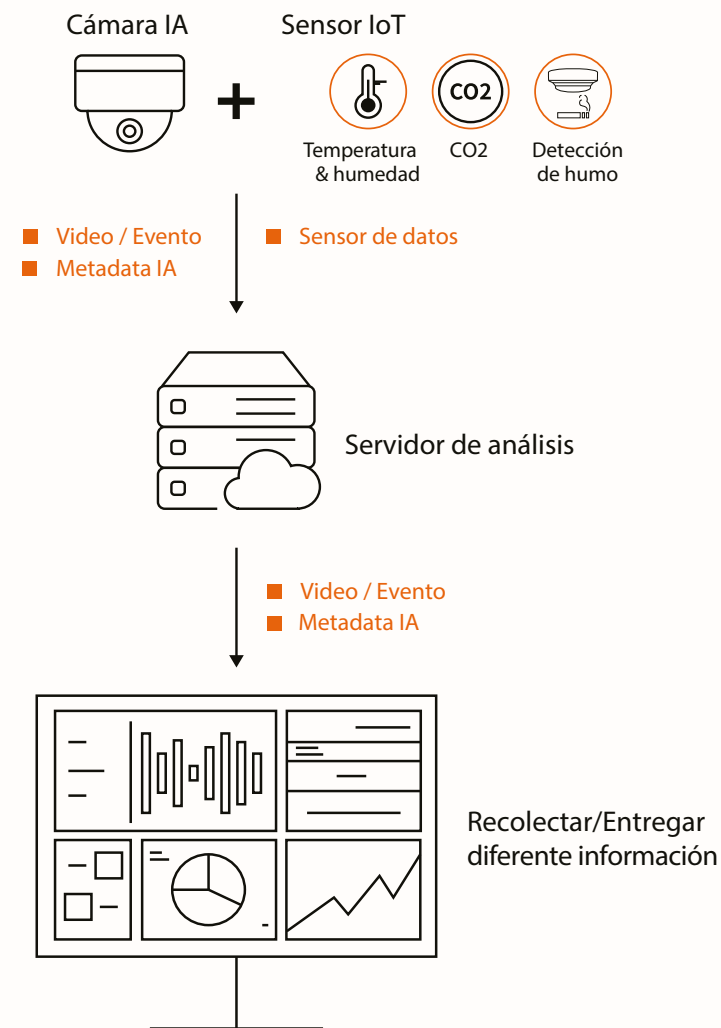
Cámara IA

Sensor IoT

CO2

Temperatura & humedad

CO2

Detección de humo

Video / Evento
Metadata IA

Sensor de datos

Servidor de análisis

Video / Evento
Metadata IA

Recolectar/Entregar diferente información